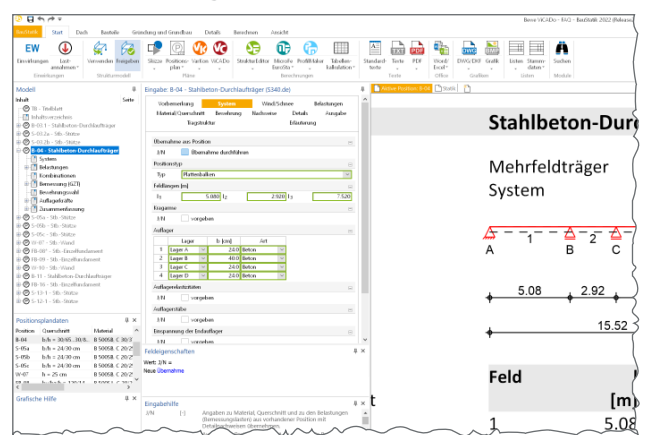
Bewe ViCADo - FAQ - BauStatik 2022 (Release)

BauStatik | Start | Dach | Bauteile | Gründung und Grundbau | Details | Berechnen | Ansicht

EW Einstellungen | Last-annahmen | Einstellungen | Verwenden | Eingaben | Strukturmodell | Skizze | Positions-plan | VarVon | ViCADo | Pläne | StrabEditor | Microfe/EasyFEt | Profilfilter | Tabellen-kalkulation | Berechnungen | Standard-texte | Texte | PDF | Texte | Word/Excel | Office | DWG/DXF | Grafik | Grafiken | Listen | Stamm-daten | Listen | Suchen | Module

Modell
Inhalt | Seite
B-04 - Stahlbeton-Durchlaufträger
System
Belastungen
Kombinationen
Bemessung (GZT)
Bewehrungswahl
Auflagekräfte
Zusammenfassung

Positionsplandaten
Position | Querschnitt | Material
B-04 | b/h = 30/65, 30/6 | B 500SA, C 30/3
S-05a | b/h = 24/30 cm | B 500SA, C 20/2
S-05b | b/h = 24/30 cm | B 500SA, C 20/2
S-05c | b/h = 24/30 cm | B 500SA, C 20/2
W-07 | h = 25 cm | B 500SA, C 20/2
FB-07 | b/h = 50/30 cm | B 500SA, C 20/2

Grafische Hilfe

Eingabe: B-04 - Stahlbeton-Durchlaufträger (S340.de)
Vorbemerkung | System | Wind/Schnee | Belastungen
Material/Querschnitt | Bewehrung | Nachweise | Details | Ausgabe
Tragstruktur | Erläuterung

Übernahme aus Position
J/N | Übernahme durchführen
Positionstyp
Typ | Plattenbalken
Feldlängen [m]
$l_1$ 5.080 $l_2$ 2.920 $l_3$ 7.520
Kragarme
J/N | vorgeben
Auflager
| Lager | b [cm] | Art |
|---|---|---|
| 1 | Lager A | 24.0 | Beton |
| 2 | Lager B | 40.0 | Beton |
| 3 | Lager C | 24.0 | Beton |
| 4 | Lager D | 24.0 | Beton |
Auflagerelastizitäten
J/N | vorgeben
Auflagerstäbe
J/N | vorgeben
Einspannung der Endauflager
J/N | vorgeben

Feldeigenschaften
Wert: J/N =
Neue Übernahme

Eingabehilfe
J/N | [-] | Angaben zu Material, Querschnitt und zu den Belastungen (Bemessungsdaten) aus vorhandener Position mit Detailnachweisen übernehmen.

Aktive Position: B-04 | Statik

Stahlbeton-Durc
Mehrfeldträger
System
1 2
A B C
5.08 2.92
15.52
Feld
[m
1 5.08